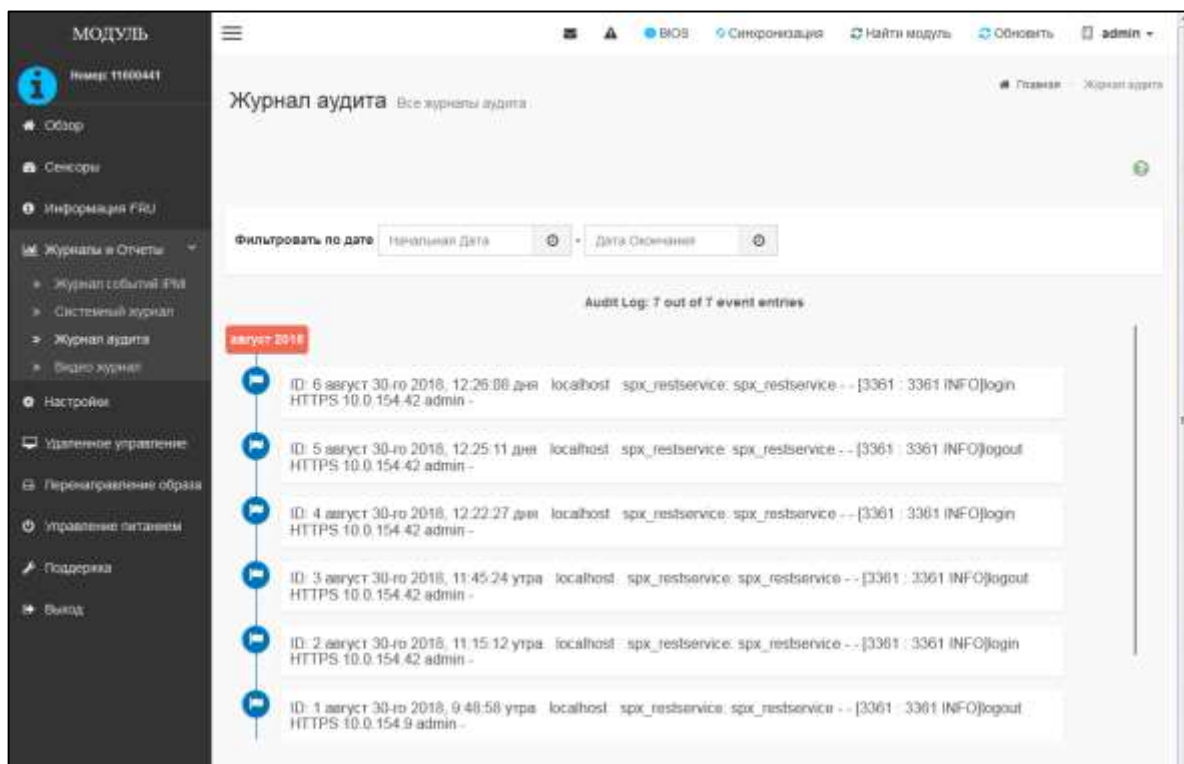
МОДУЛЬ

Номер: 11000441

Обзор

Сенсоры

Информация FRU

Журналы и Отчеты

Журнал событий IPMI

Системный журнал

Журнал аудита

Видео журнал

Настройки

Удаленное управление

Перенаправление образа

Управление питанием

Поддержка

Выход

BIOS | Синхронизация | Найти модуль | Обновить | admin

Журнал аудита Все журналы аудита

Главная > Журнал аудита

Фильтровать по дате Начальная Дата - Дата Окончания

Audit Log: 7 out of 7 event entries

август 2018

ID: 6 август 30-го 2018, 12:26:08 дня localhost spx_restservice: spx_restservice - - [3361 : 3361 INFO]login HTTPS 10.0.154.42 admin -

ID: 5 август 30-го 2018, 12:25:11 дня localhost spx_restservice: spx_restservice - - [3361 : 3361 INFO]logout HTTPS 10.0.154.42 admin -

ID: 4 август 30-го 2018, 12:22:27 дня localhost spx_restservice: spx_restservice - - [3361 : 3361 INFO]login HTTPS 10.0.154.42 admin -

ID: 3 август 30-го 2018, 11:45:24 утра localhost spx_restservice: spx_restservice - - [3361 : 3361 INFO]logout HTTPS 10.0.154.42 admin -

ID: 2 август 30-го 2018, 11:15:12 утра localhost spx_restservice: spx_restservice - - [3361 : 3361 INFO]login HTTPS 10.0.154.42 admin -

ID: 1 август 30-го 2018, 9:48:58 утра localhost spx_restservice: spx_restservice - - [3361 : 3361 INFO]logout HTTPS 10.0.154.9 admin -